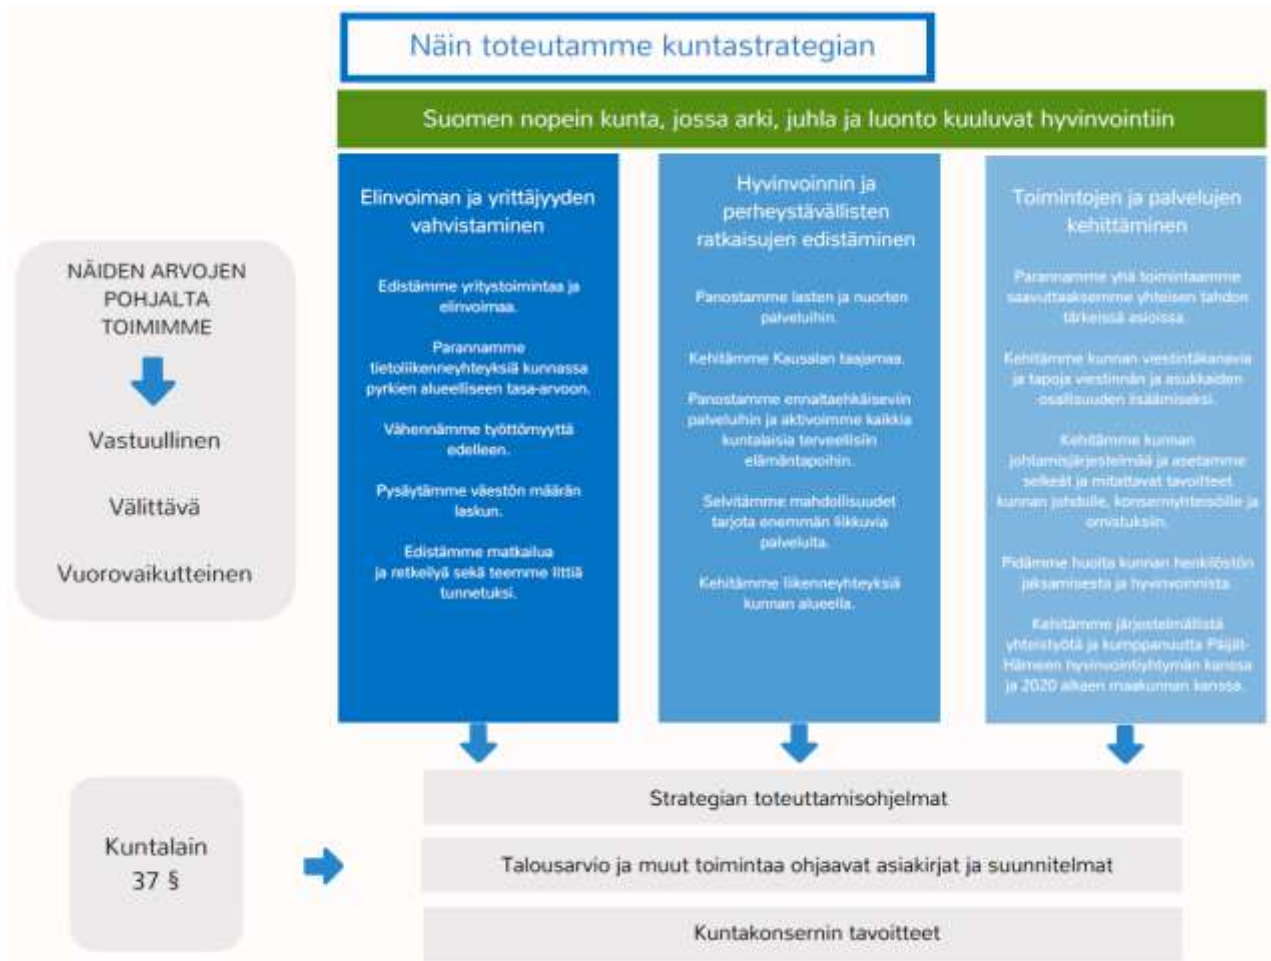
Näin toteutamme kuntastrategian

Suomen nopein kunta, jossa arki, juhla ja luonto kuuluvat hyvinvointiin

NÄIDEN ARVOJEN POHJALTA TOIMIMME

Vastuullinen

Välittävä

Vuorovaikutteinen

Elinvoiman ja yrittäjyyden vahvistaminen

Edistämme yritystoimintaa ja elinvoimaa.

Parannamme tietoliikenneyhteyksiä kunnassa pyrkien alueelliseen tasa-arvoon.

Vähennämme työttömyyttä edelleen.

Pysäytämme väestön määrän laskun.

Edistämme matkailua ja retkeilyä sekä teemme liittiä tunnetuksi.

Hyvinvoinnin ja perheystävällisten ratkaisujen edistäminen

Panostamme lasten ja nuorten palveluihin.

Kehitämme Kausalan taajamaa.

Panostamme ennaltaehkäiseviin palveluihin ja aktivoimme kaikkia kuntalaisia terveellisiin elämäntapoihin.

Selvitämme mahdollisuudet tarjota enemmän liikkuvia palveluita.

Kehitämme liikenneyhteyksiä kunnan alueella.

Toimintojen ja palvelujen kehittäminen

Parannamme yhä toimintaamme saavuttaaksemme yhteisen tahdon tärkeissä asioissa.

Kehitämme kunnan viestintäkanavia ja tapoja viestinnän ja asukkaiden osallisuuden lisäämiseksi.

Kehitämme kunnan johtamisjärjestelmää ja asetamme selkeät ja mitattavat tavoitteet kunnan johdolle, konserniyhteisöille ja omistuksiin.

Pidämme huolta kunnan henkilöstön jaksamisesta ja hyvinvoinnista.

Kehitämme järjestelmällistä yhteistyötä ja kumppanuutta Päijät-Hämeen hyvinvointiyhtymän kanssa ja 2020 alkaen maakunnan kanssa.

Kuntalain 37 §

Strategian toteuttamisohjelmat

Talousarvio ja muut toimintaa ohjaavat asiakirjat ja suunnitelmat

Kuntakonsernin tavoitteet